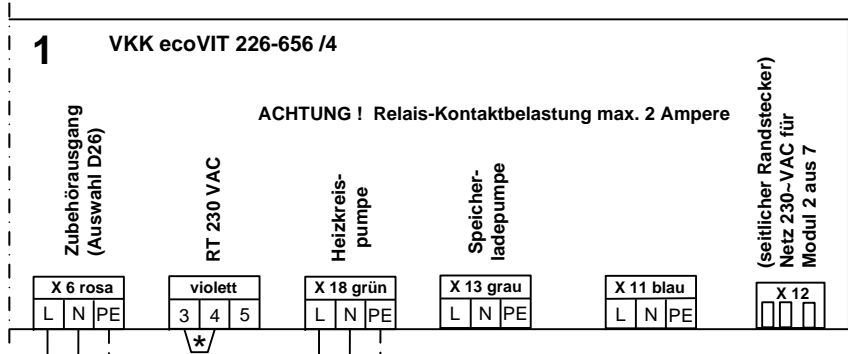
1 VKK ecoVIT 226-656 /4

ACHTUNG ! Relais-Kontaktbelastung max. 2 Ampere

Zubehörausgang (Auswahl D26)

RT 230 VAC

Heizkreis-pumpe

Speicher-ladepumpe

(seitlicher Randstecker) Netz 230~VAC für Modul 2 aus 7

X 6 rosa
L N PE

violett
3 4 5
*

X 18 grün
L N PE

X 13 grau
L N PE

X 11 blau
L N PE

X 12